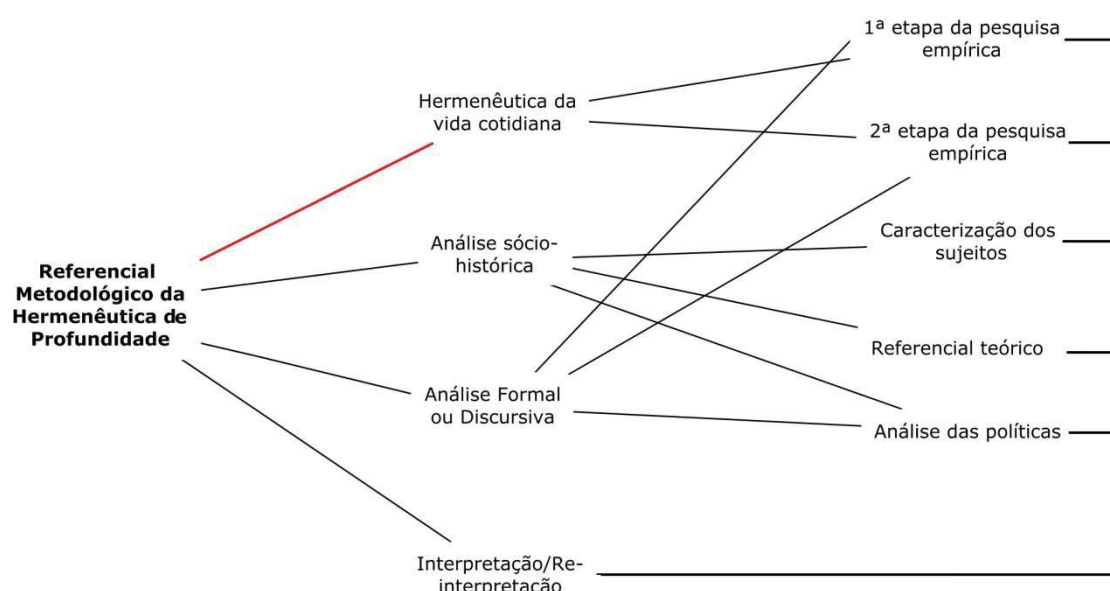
Referencial Metodológico da Hermenêutica de Profundidade

Hermenêutica da vida cotidiana

Análise sócio-histórica

Análise Formal ou Discursiva

Interpretação/Re-interpretação

1ª etapa da pesquisa empírica

2ª etapa da pesquisa empírica

Caracterização dos sujeitos

Referencial teórico

Análise das políticas